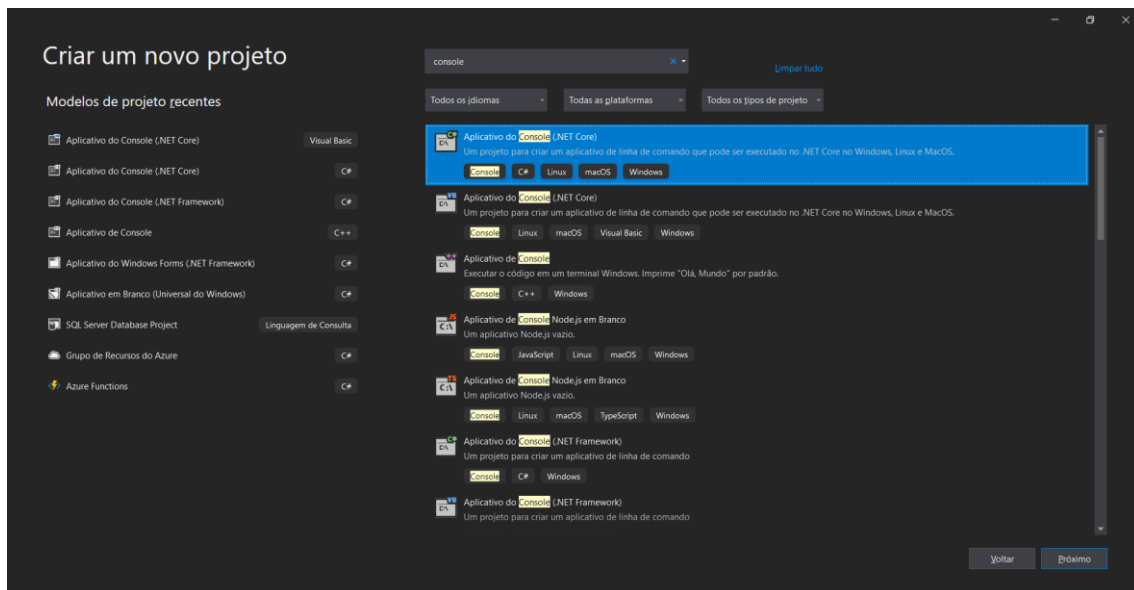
Criar um novo projeto

Modelos de projeto recentes

Aplicativo do Console (.NET Core) Visual Basic
Aplicativo do Console (.NET Core) C#
Aplicativo do Console (.NET Framework) C#
Aplicativo de Console C++
Aplicativo do Windows Forms (.NET Framework) C#
Aplicativo em Branco (Universal do Windows) C#
SQL Server Database Project Linguagem de Consulta
Grupo de Recursos do Azure C#
Azure Functions C#

console

Limpar tudo

Todos os idiomas
Todas as plataformas
Todos os tipos de projeto

Aplicativo do Console (.NET Core)
Um projeto para criar um aplicativo de linha de comando que pode ser executado no .NET Core no Windows, Linux e MacOS.
Console C# Linux macOS Windows

Aplicativo do Console (.NET Core)
Um projeto para criar um aplicativo de linha de comando que pode ser executado no .NET Core no Windows, Linux e MacOS.
Console Linux macOS Visual Basic Windows

Aplicativo de Console
Executar o código em um terminal Windows. Imprime "Olá, Mundo" por padrão.
Console C++ Windows

Aplicativo de Console Node.js em Branco
Um aplicativo Node.js vazio.
Console JavaScript Linux macOS Windows

Aplicativo de Console Node.js em Branco
Um aplicativo Node.js vazio.
Console Linux macOS TypeScript Windows

Aplicativo do Console (.NET Framework)
Um projeto para criar um aplicativo de linha de comando
Console C# Windows

Aplicativo do Console (.NET Framework)
Um projeto para criar um aplicativo de linha de comando

Voltar
Próximo